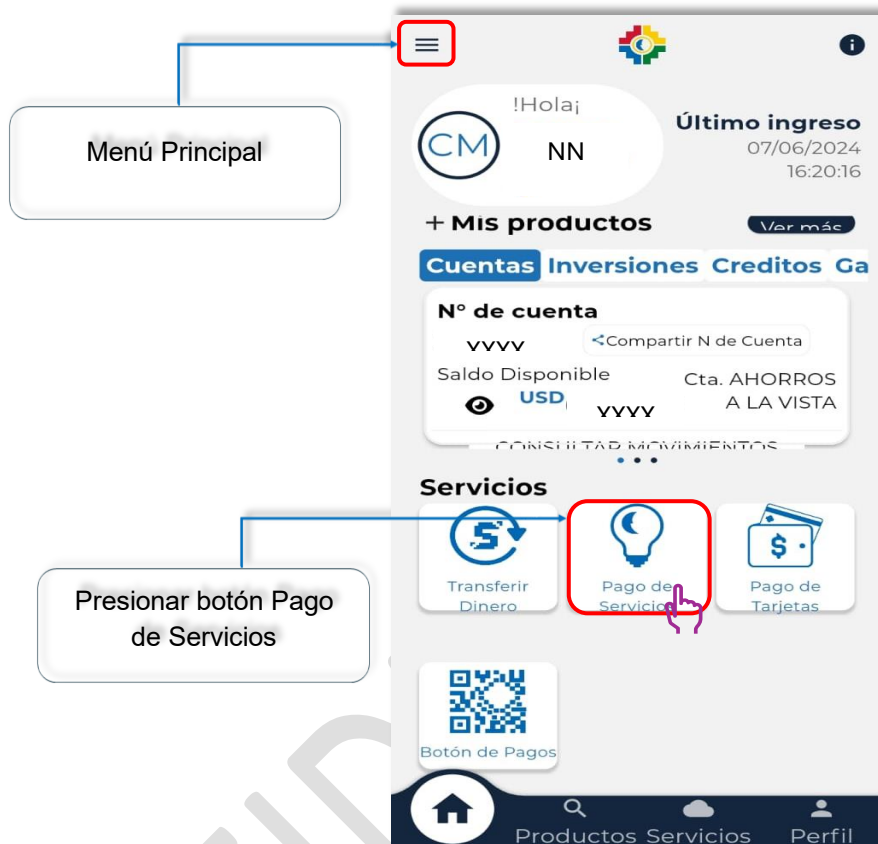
Menú Principal

!Hola¡

CM

NN

Último ingreso
07/06/2024
16:20:16

+ Mis productos

Ver más

Cuentas Inversiones Creditos Ga

N° de cuenta

XXXX

Compartir N de Cuenta

Saldo Disponible

Cta. AHORROS A LA VISTA

USD XXXX

CONSULTAR MOVIMIENTOS

Servicios

Transferir Dinero

Pago de Servicios

Pago de Tarjetas

Presionar botón Pago de Servicios

Botón de Pagos

Productos Servicios Perfil